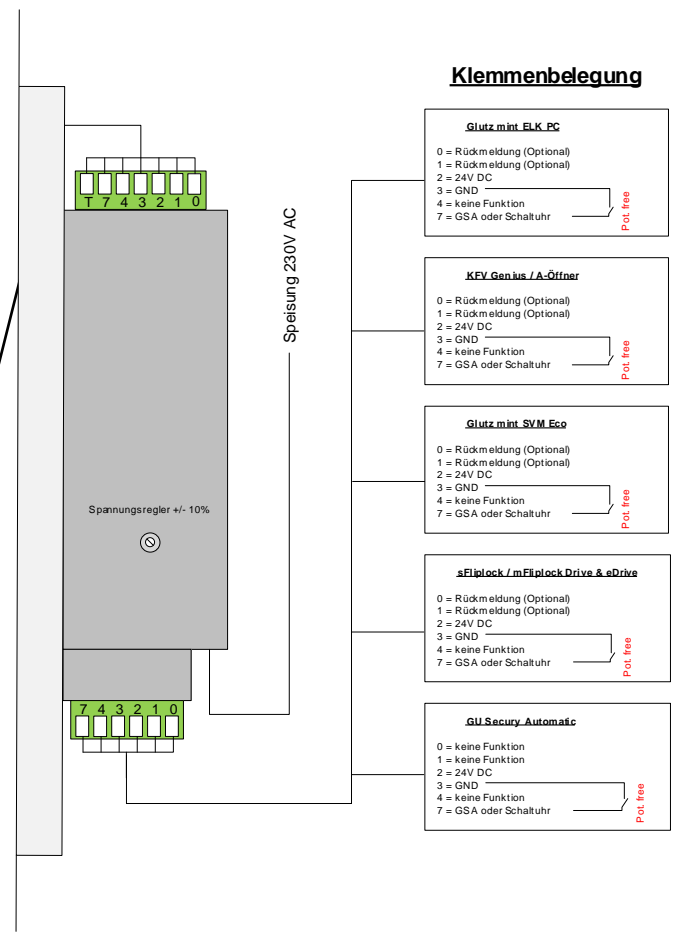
Klemmenbelegung

T 7 4 3 2 1 0

Speisung 230V AC

Spannungsregler +/- 10%

7 4 3 2 1 0

Glutz mint ELK PC

0 = Rückmeldung (Optional)
1 = Rückmeldung (Optional)
2 = 24V DC
3 = GND
4 = keine Funktion
7 = GSA oder Schaltuhr

Pot. free

KFV Genius / A-Öffner

0 = Rückmeldung (Optional)
1 = Rückmeldung (Optional)
2 = 24V DC
3 = GND
4 = keine Funktion
7 = GSA oder Schaltuhr

Pot. free

Glutz mint SVM Eco

0 = Rückmeldung (Optional)
1 = Rückmeldung (Optional)
2 = 24V DC
3 = GND
4 = keine Funktion
7 = GSA oder Schaltuhr

Pot. free

sFliplock / mFliplock Drive & eDrive

0 = Rückmeldung (Optional)
1 = Rückmeldung (Optional)
2 = 24V DC
3 = GND
4 = keine Funktion
7 = GSA oder Schaltuhr

Pot. free

GU Secury Automatic

0 = keine Funktion
1 = keine Funktion
2 = 24V DC
3 = GND
4 = keine Funktion
7 = GSA oder Schaltuhr

Pot. free